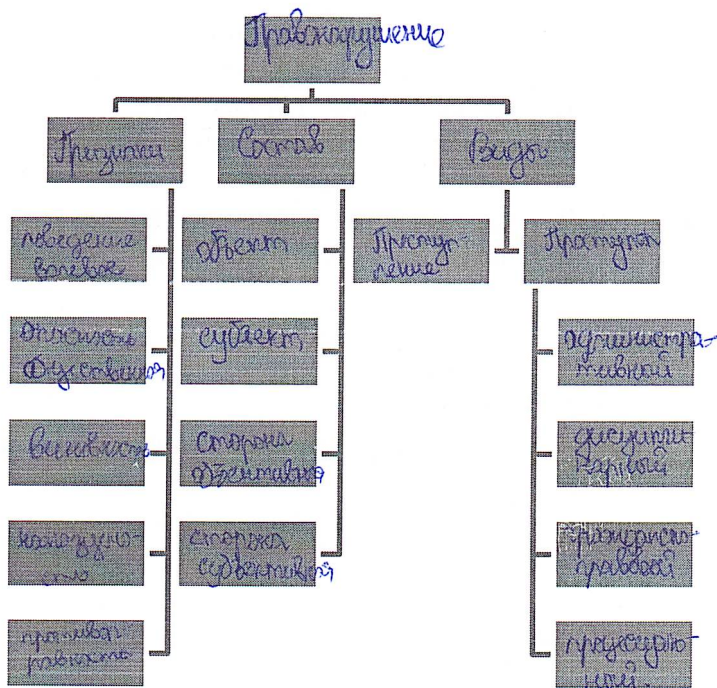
Правонарушение

Признаки

Состав

Виды

поведение волевое

объект

Преступление

Проступок

отклонение общественная

субъект

административный

виновность

сторона объективная

дисциплинарный

наказуемость

сторона субъективная

гражданско-правовой

противоправность

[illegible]